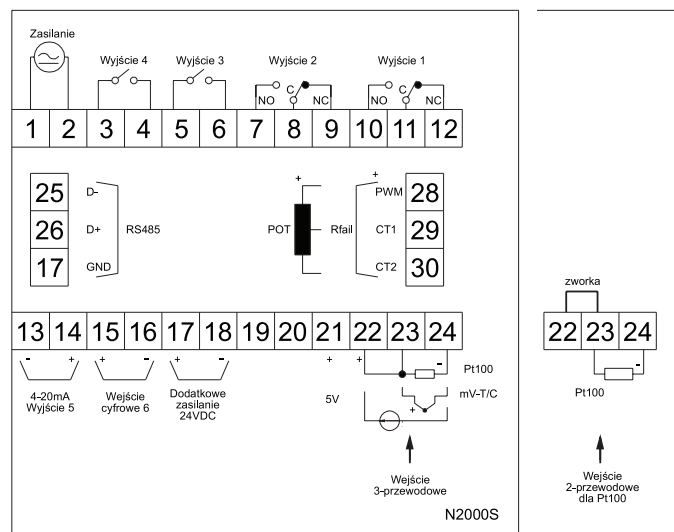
Zasilanie

Wyjście 4

Wyjście 3

Wyjście 2

NO C NC

Wyjście 1

NO C NC

| 1 | 2 | 3 | 4 | 5 | 6 | 7 | 8 | 9 | 10 | 11 | 12 |
|---|---|---|---|---|---|---|---|---|---|---|---|

25 D-
26 D+ RS485
17 GND

+
POT Rfail

+
PWM 28
CT1 29
CT2 30

| 13 | 14 | 15 | 16 | 17 | 18 | 19 | 20 | 21 | 22 | 23 | 24 |
|---|---|---|---|---|---|---|---|---|---|---|---|

- +
4-20mA Wyjście 5

+ -
Wejście cyfrowe 6

+ -
Dodatkowe zasilanie 24VDC

+
5V

+ -
Pt100

+ -
mV-T/C

Wejście 3-przewodowe

N2000S

zworka

| 22 | 23 | 24 |
|---|---|---|

-
Pt100

Wejście 2-przewodowe dla Pt100